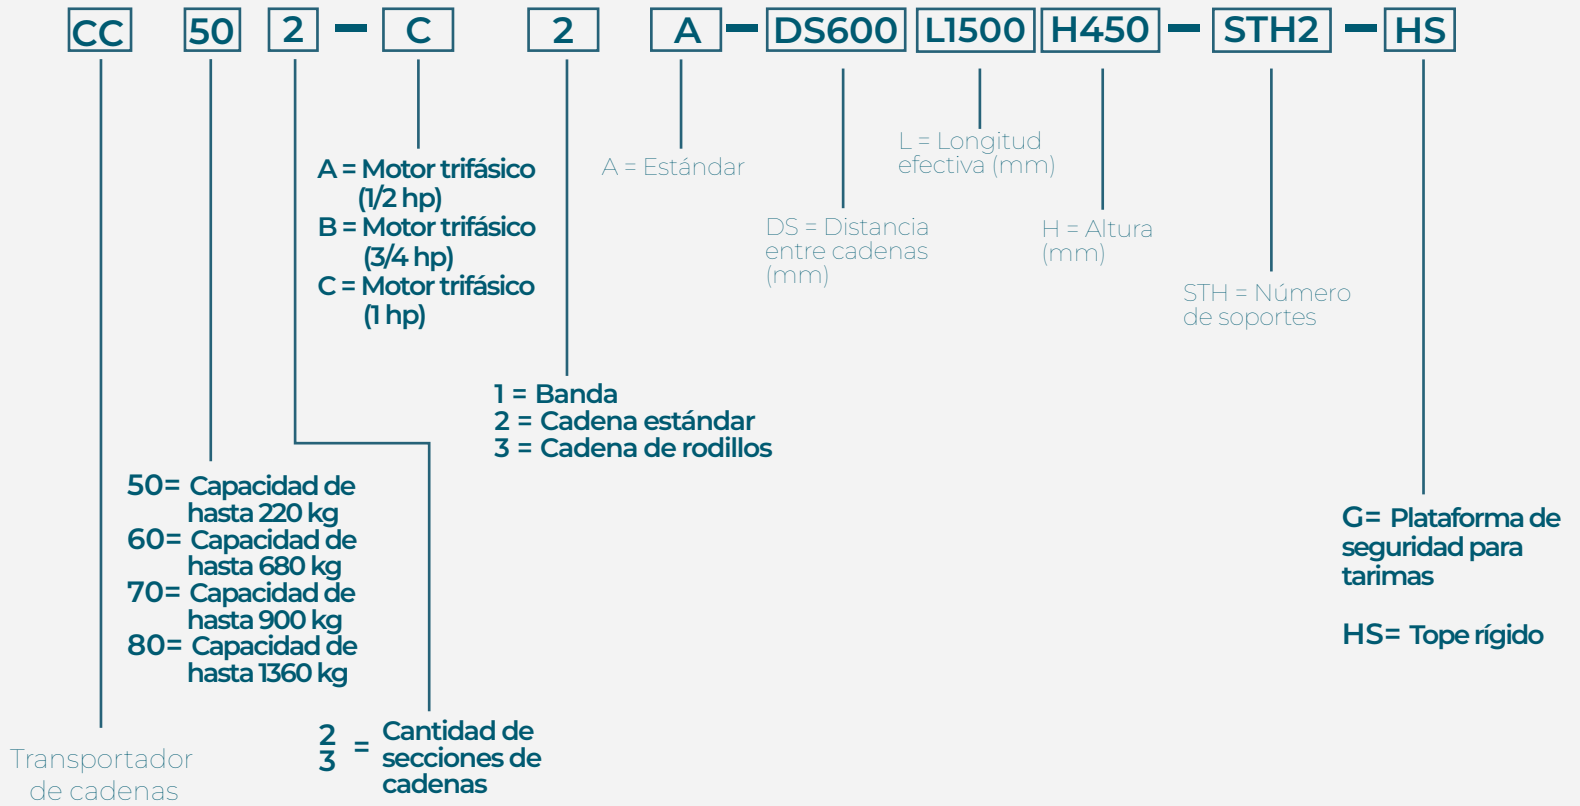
CC 50 2 – C 2 A – DS600 L1500 H450 – STH2 – HS

A = Motor trifásico (1/2 hp)
B = Motor trifásico (3/4 hp)
C = Motor trifásico (1 hp)

A = Estándar

L = Longitud efectiva (mm)

DS = Distancia entre cadenas (mm)

H = Altura (mm)

STH = Número de soportes

1 = Banda
2 = Cadena estándar
3 = Cadena de rodillos

50= Capacidad de hasta 220 kg
60= Capacidad de hasta 680 kg
70= Capacidad de hasta 900 kg
80= Capacidad de hasta 1360 kg

G= Plataforma de seguridad para tarimas

HS= Tope rígido

Transportador de cadenas

2
3 = Cantidad de secciones de cadenas